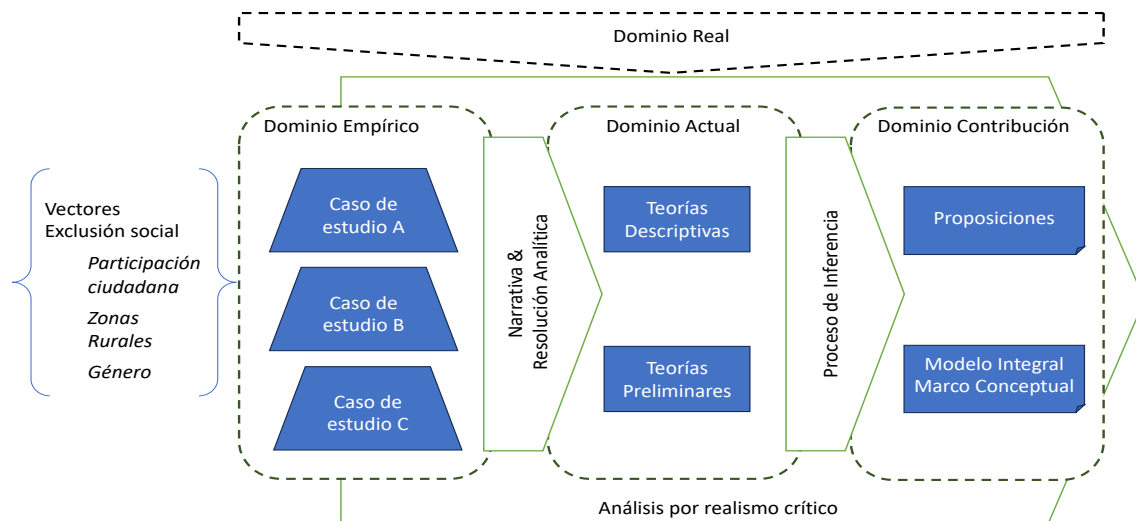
Dominio Real

Vectores
Exclusión social

*Participación ciudadana*

*Zonas Rurales*

*Género*

Dominio Empírico

Caso de estudio A

Caso de estudio B

Caso de estudio C

Narrativa & Resolución Analítica

Dominio Actual

Teorías Descriptivas

Teorías Preliminares

Proceso de Inferencia

Dominio Contribución

Proposiciones

Modelo Integral Marco Conceptual

Análisis por realismo crítico